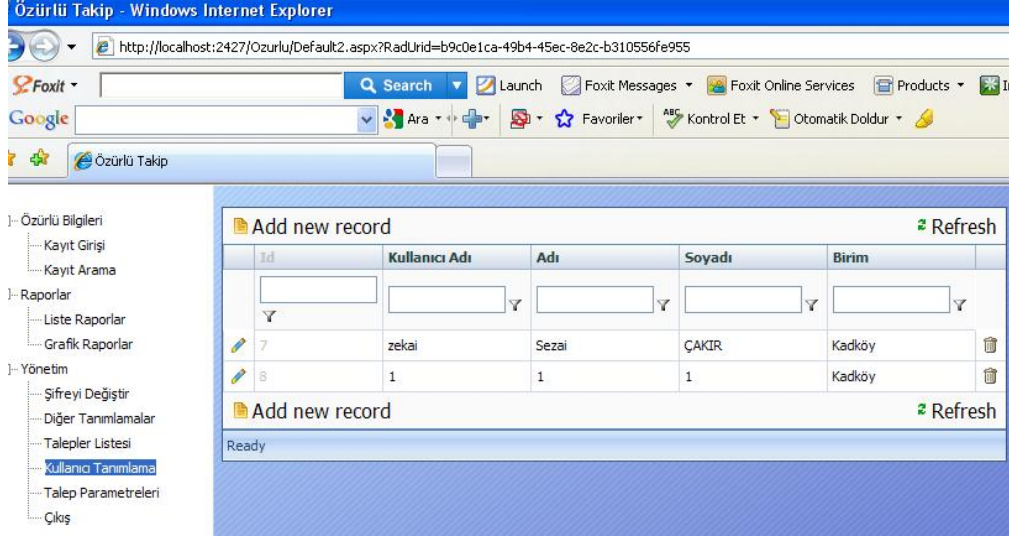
Özürlü Takip - Windows Internet Explorer

http://localhost:2427/Ozurlu/Default2.aspx?RadUrid=b9c0e1ca-49b4-45ec-8e2c-b310556fe955

Foxit
Search
Launch
Foxit Messages
Foxit Online Services
Products

Google
Ara
Favoriler
Kontrol Et
Otomatik Doldur

Özürlü Takip

Özürlü Bilgileri
Kayıt Girişi
Kayıt Arama
Raporlar
Liste Raporlar
Grafik Raporlar
Yönetim
Şifreyi Değiştir
Diğer Tanımlamalar
Talepler Listesi
Kullanıcı Tanımlama
Talep Parametreleri
Çıkış

Add new record
Refresh

| Id | Kullanıcı Adı | Adı | Soyadı | Birim |
|---|---|---|---|---|
| 7 | zekai | Sezai | ÇAKIR | Kadköy |
| 8 | 1 | 1 | 1 | Kadköy |

Add new record
Refresh

Ready